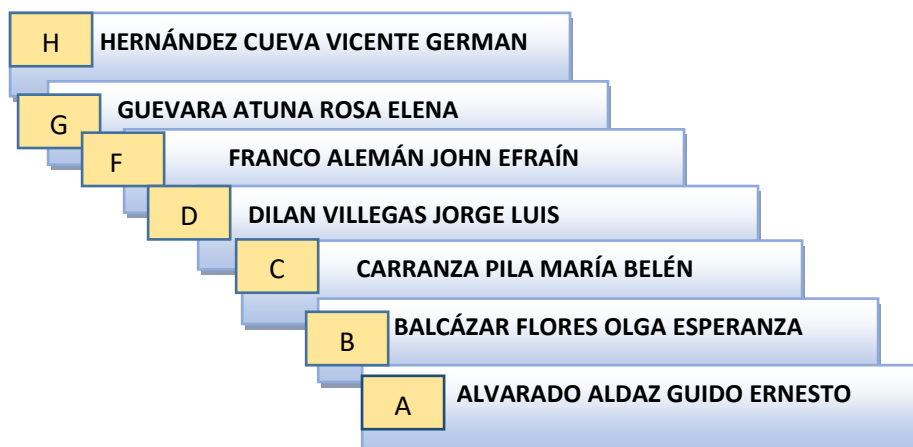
H HERNÁNDEZ CUEVA VICENTE GERMAN

G GUEVARA ATUNA ROSA ELENA

F FRANCO ALEMÁN JOHN EFRAÍN

D DILAN VILLEGAS JORGE LUIS

C CARRANZA PILA MARÍA BELÉN

B BALCÁZAR FLORES OLGA ESPERANZA

A ALVARADO ALDAZ GUIDO ERNESTO